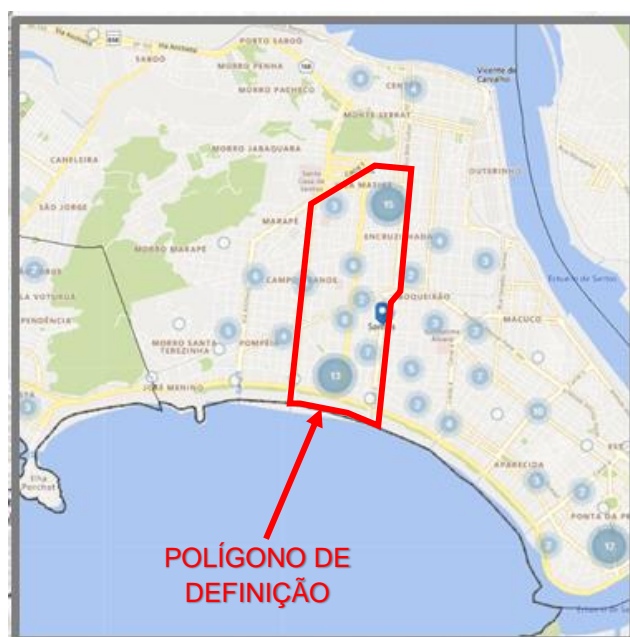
Via Anchieta
PORTO SABOO
SABOO
MORRO PENHA
MORRO PACHECO
Vicente de Carvalho
CENTRO
MONTE SERRAT
MORRO JABAQUARA
CANELEIRA
SÃO JORGE
VILA MATHIAS
OUTEIRINHOS
MARAPE
MORRO MARAPE
ENCRUZILHADA
CAMPO GRANDE
BOQUEIRÃO
MACUCO
VILA VOTURUÁ
PENDÊNCIA
Santos
MORRO SANTA TEREZINHA
POMPÉIA
JOSÉ MENINO
APARECIDA
Ilha Porchat
PONTA DA PRAIA
15
13
8
4
6
2
3
5
7
10
17
POLÍGONO DE DEFINIÇÃO